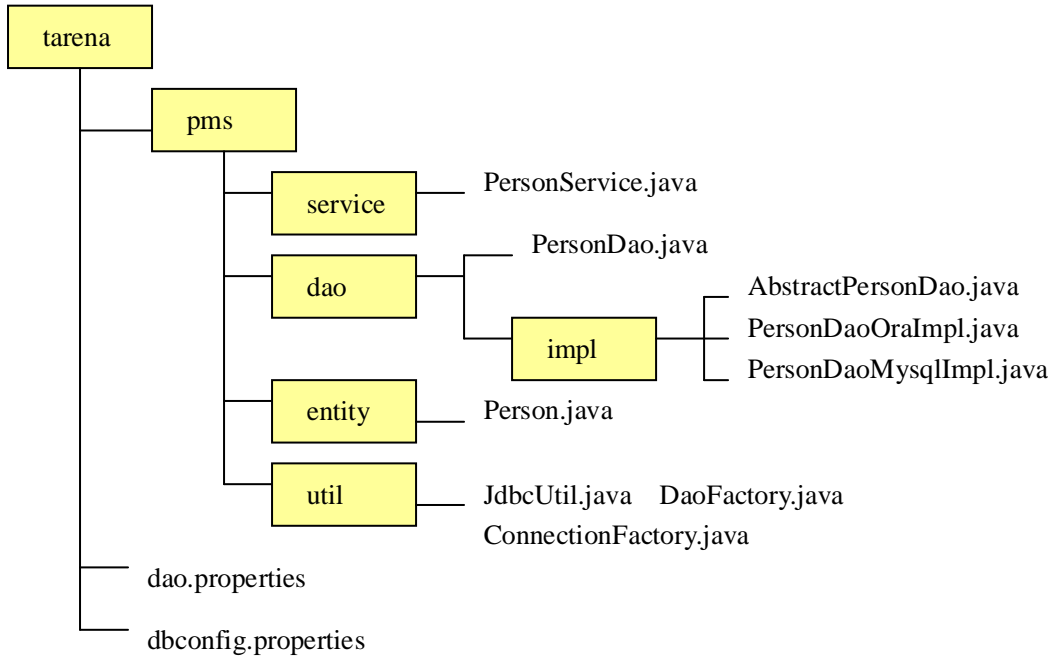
tarena

pms

service

PersonService.java

dao

PersonDao.java

impl

AbstractPersonDao.java

PersonDaoOraImpl.java

PersonDaoMysqlImpl.java

entity

Person.java

util

JdbcUtil.java DaoFactory.java

ConnectionFactory.java

dao.properties

dbconfig.properties